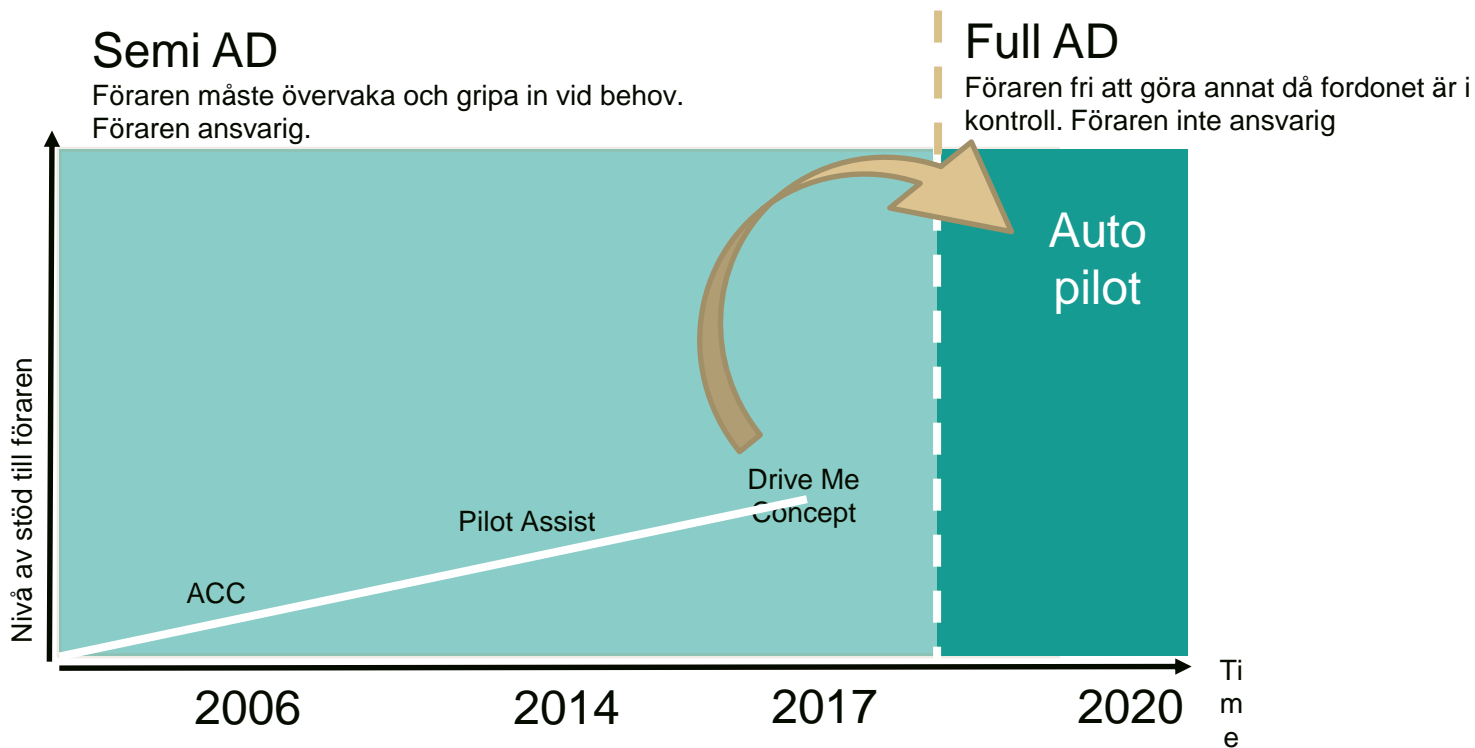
Semi AD
Föraren måste övervaka och gripa in vid behov. Föraren ansvarig.

Full AD
Föraren fri att göra annat då fordonet är i kontroll. Föraren inte ansvarig

Auto pilot

Nivå av stöd till föraren

Drive Me Concept

Pilot Assist

ACC

2006

2014

2017

2020

Time